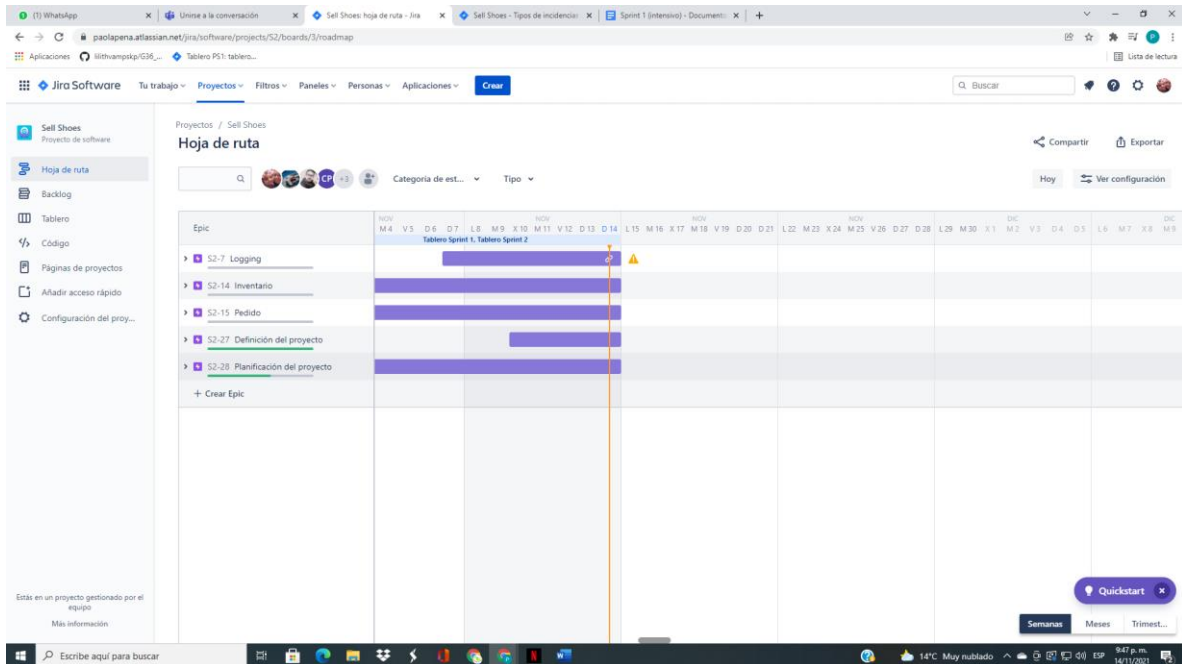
(1) WhatsApp | Unirse a la conversación | Sell Shoes: hoja de ruta - Jira | Sell Shoes - Tipos de incidencias | Sprint 1 (intensivo) - Documento

paolapena.atlassian.net/jira/software/projects/S2/boards/3/roadmap

Aplicaciones | lilithvampskp/G36_... | Tablero PS1: tablero... | Lista de lectura

Jira Software | Tu trabajo | Proyectos | Filtros | Paneles | Personas | Aplicaciones | Crear | Buscar

Sell Shoes
Proyecto de software

Hoja de ruta
Backlog
Tablero
Código
Páginas de proyectos
Añadir acceso rápido
Configuración del proy...

Proyectos / Sell Shoes
Hoja de ruta

Compartir | Exportar

CP +3 | Categoría de est... | Tipo | Hoy | Ver configuración

Epic

NOV M4 V5 D6 D7 | NOV L8 M9 X10 M11 V12 D13 D14 | NOV L15 M16 X17 M18 V19 D20 D21 | NOV L22 M23 X24 M25 V26 D27 D28 | L29 M30 | DIC X1 M2 V3 D4 D5 | DIC L6 M7 X8 M9

Tablero Sprint 1, Tablero Sprint 2

S2-7 Logging
S2-14 Inventario
S2-15 Pedido
S2-27 Definición del proyecto
S2-28 Planificación del proyecto
+ Crear Epic

Estás en un proyecto gestionado por el equipo
Más información

Quickstart

Semanas | Meses | Trimest...

Escribe aquí para buscar

14°C Muy nublado ESP 9:47 p. m. 14/11/2021